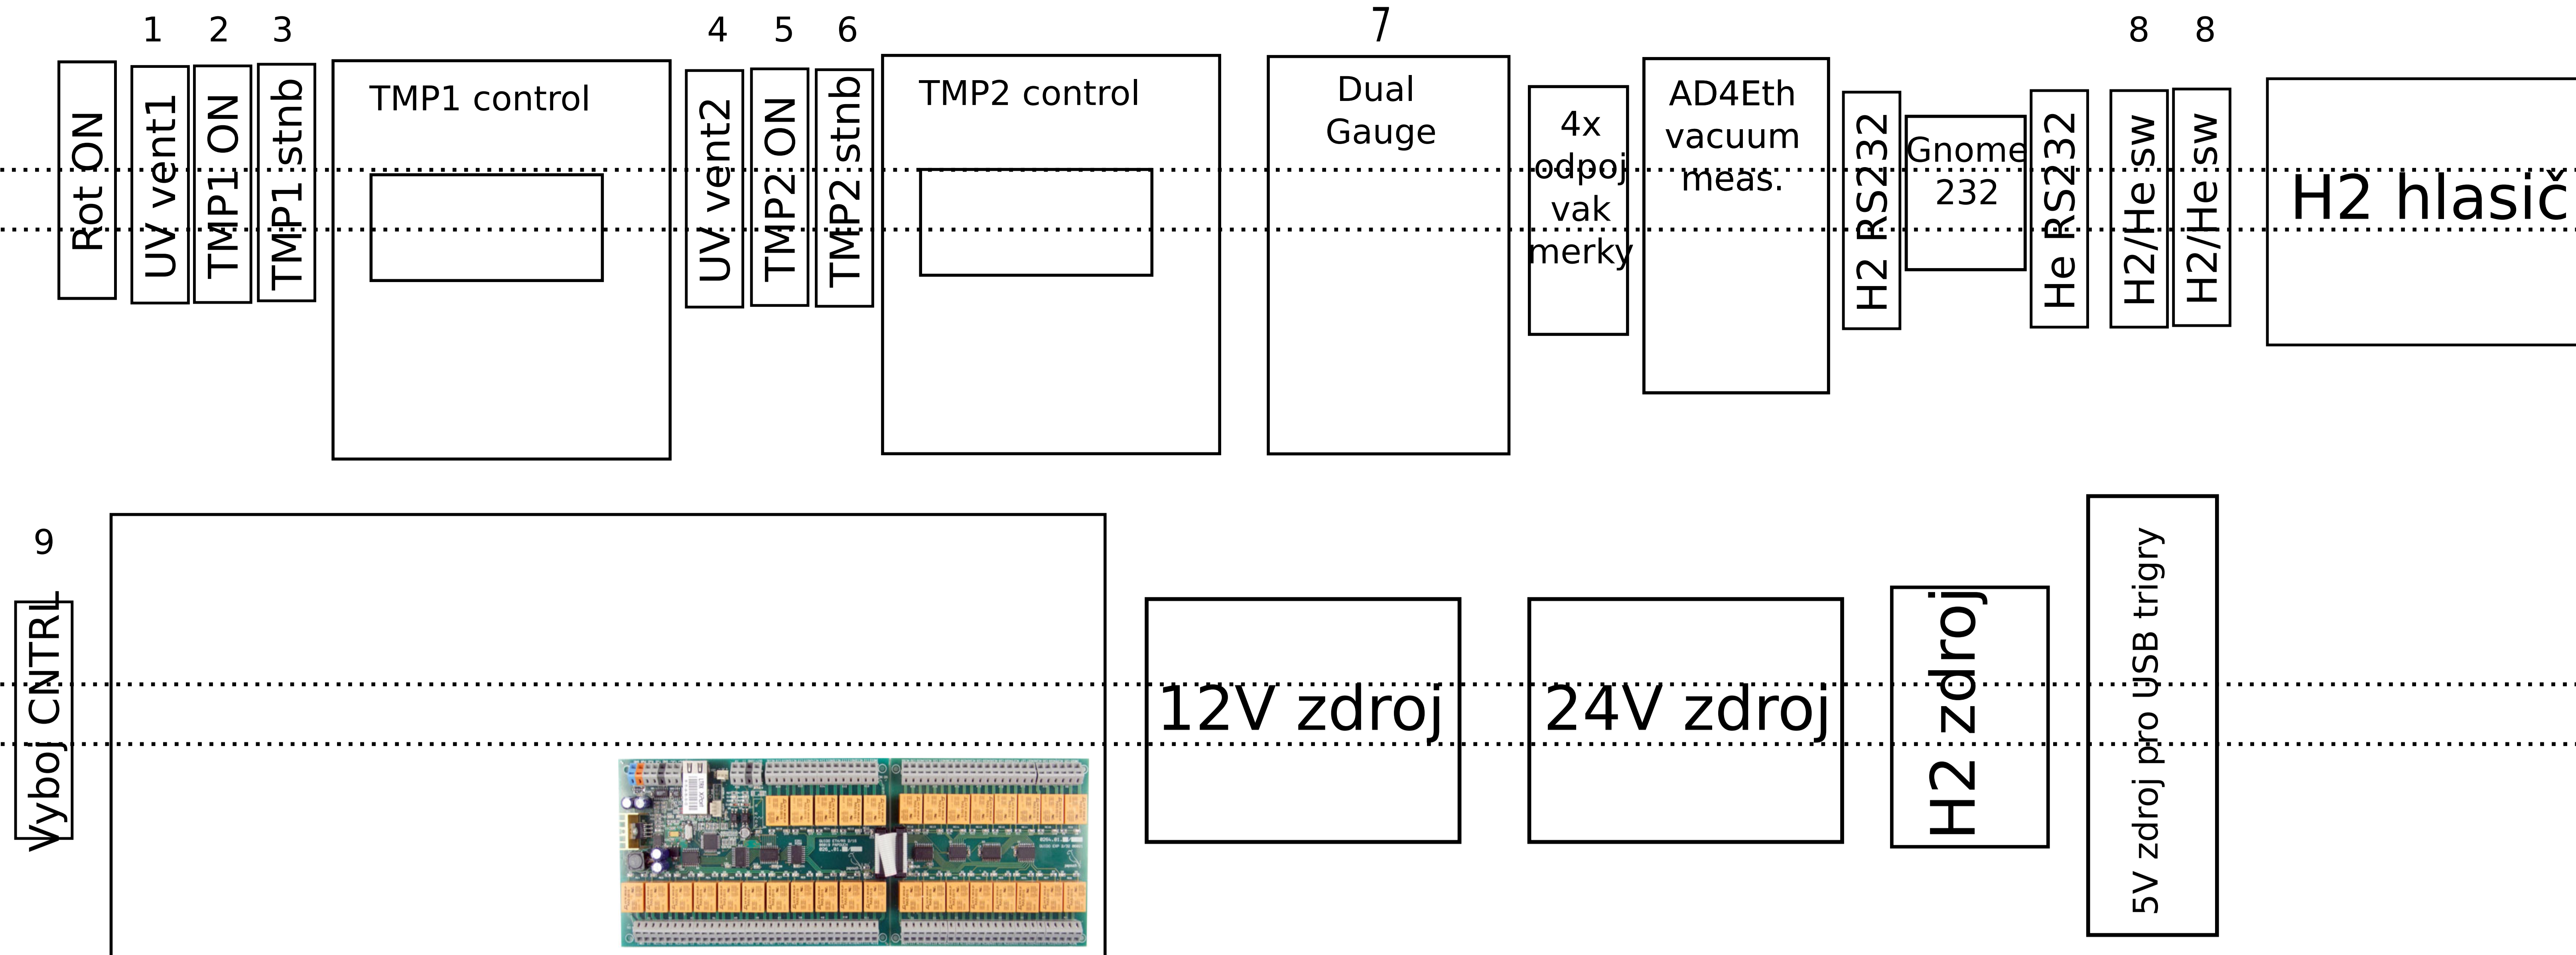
1 2 3 4 5 6 7 8 8

Rot ON

UV vent1

TMP1 ON

TMP1 stnb

TMP1 control

UV vent2

TMP2 ON

TMP2 stnb

TMP2 control

Dual Gauge

4x odpoj vak merky

AD4Eth vacuum meas.

H2 RS232

Gnome 232

He RS232

H2/He sw

H2/He sw

H2 hlasič

9

Vyboj CNTRL

12V zdroj

24V zdroj

H2 zdroj

5V zdroj pro USB trigry